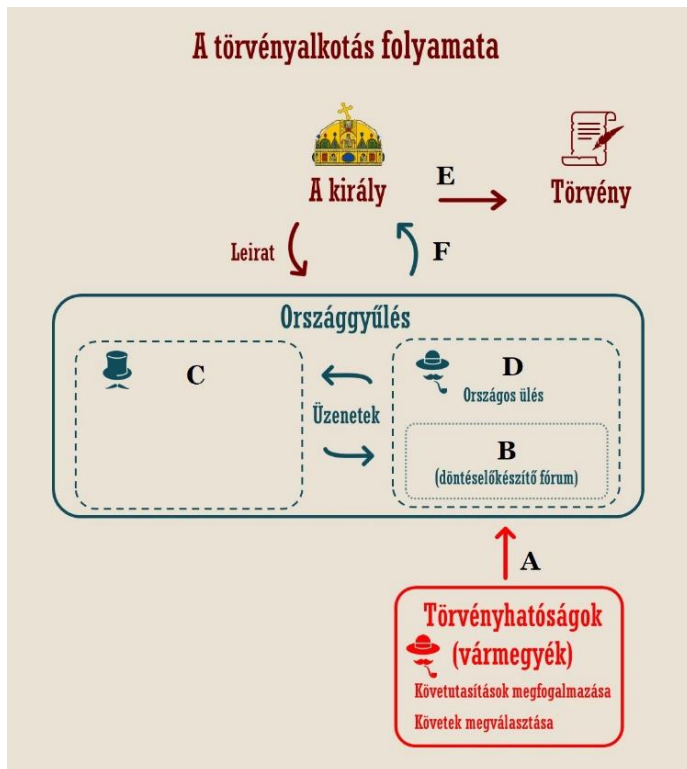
A törvényalkotás folyamata

A király

E

Törvény

Leirat

F

Országgyűlés

C

D

Országos ülés

Üzenetek

B

(döntéselőkészítő fórum)

A

Törvényhatóságok (vármegyék)

Követutasítások megfogalmazása

Követek megválasztása